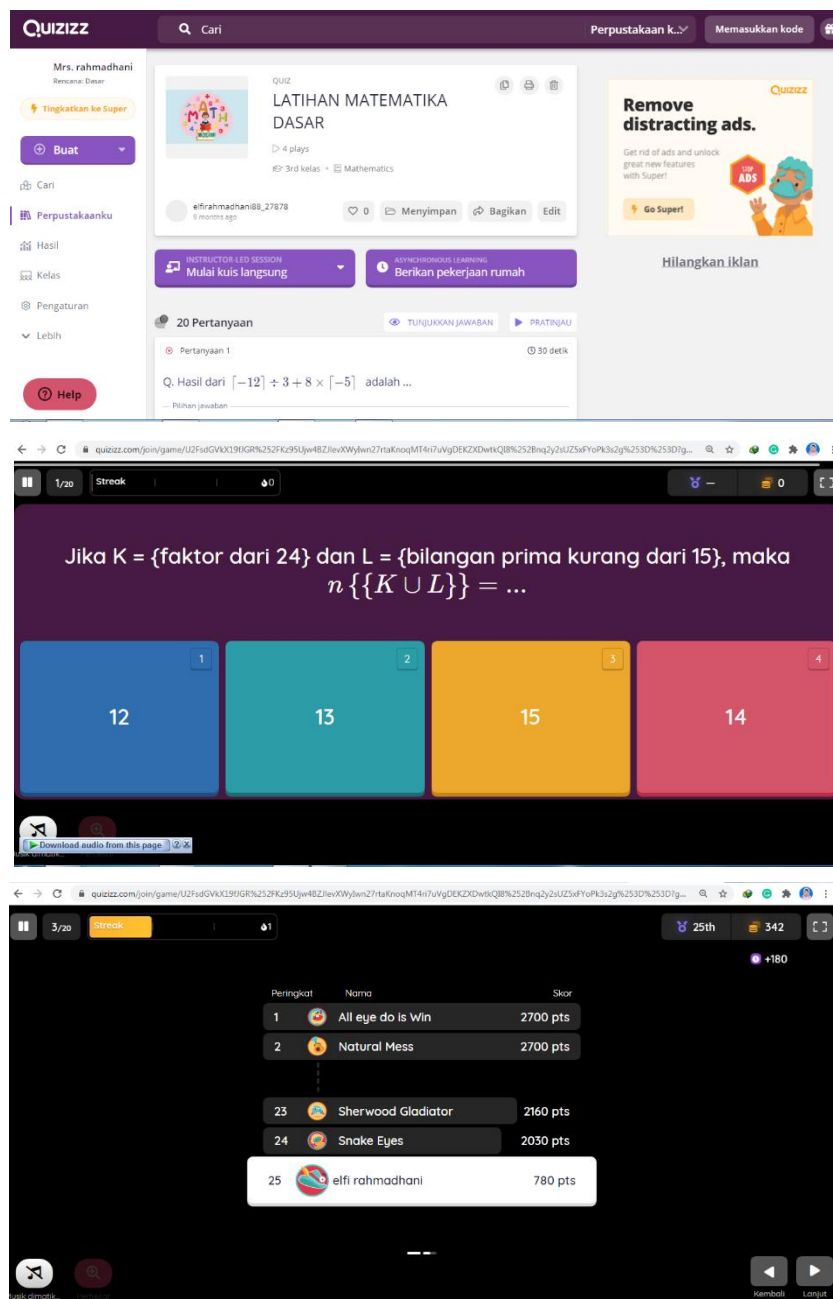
QUIZIZZ
Cari
Perpustakaan k...
Memasukkan kode

Mrs. rahmadhani
Rencana: Dasar
Tingkatkan ke Super
Buat
Cari
Perpustakaanku
Hasil
Kelas
Pengaturan
Lebih
Help

QUIZ
LATIHAN MATEMATIKA DASAR
4 plays
3rd kelas • Mathematics
elfirahmadhani88_27878
9 months ago
0 Menyimpan Bagikan Edit

INSTRUCTOR-LED SESSION
Mulai kuis langsung
ASYNCHRONOUS LEARNING
Berikan pekerjaan rumah

20 Pertanyaan
TUNJUKKAN JAWABAN
PRATINJAU
Pertanyaan 1
30 detik
Q. Hasil dari $\lceil -12 \rceil \div 3 + 8 \times \lceil -5 \rceil$ adalah ...
Pilihan jawaban

QUIZIZZ
Remove distracting ads.
Get rid of ads and unlock great new features with Super!
STOP ADS
Go Super!
Hilangkan iklan

quizizz.com/join/game/U2FsdGVkX19fJGR%252FKz95Ujw4BZJlevXWyIwn27rtaKnoqMT4ri7uVgDEKZXDwtkQI8%252Bnq2y2sUZ5xFYoPk3s2g%253D%253D?g...

1/20
Streak
0
–
0

Jika K = {faktor dari 24} dan L = {bilangan prima kurang dari 15}, maka $n\{\{K \cup L\}\} = ...$

1
12
2
13
3
15
4
14

Download audio from this page

quizizz.com/join/game/U2FsdGVkX19fJGR%252FKz95Ujw4BZJlevXWyIwn27rtaKnoqMT4ri7uVgDEKZXDwtkQI8%252Bnq2y2sUZ5xFYoPk3s2g%253D%253D?g...

3/20
Streak
1
25th
342
+180

| Peringkat | Nama | Skor |
|---|---|---|
| 1 | All eye do is Win | 2700 pts |
| 2 | Natural Mess | 2700 pts |
| 23 | Sherwood Gladiator | 2160 pts |
| 24 | Snake Eyes | 2030 pts |
| 25 | elfi rahmadhani | 780 pts |

Kembali
Lanjut